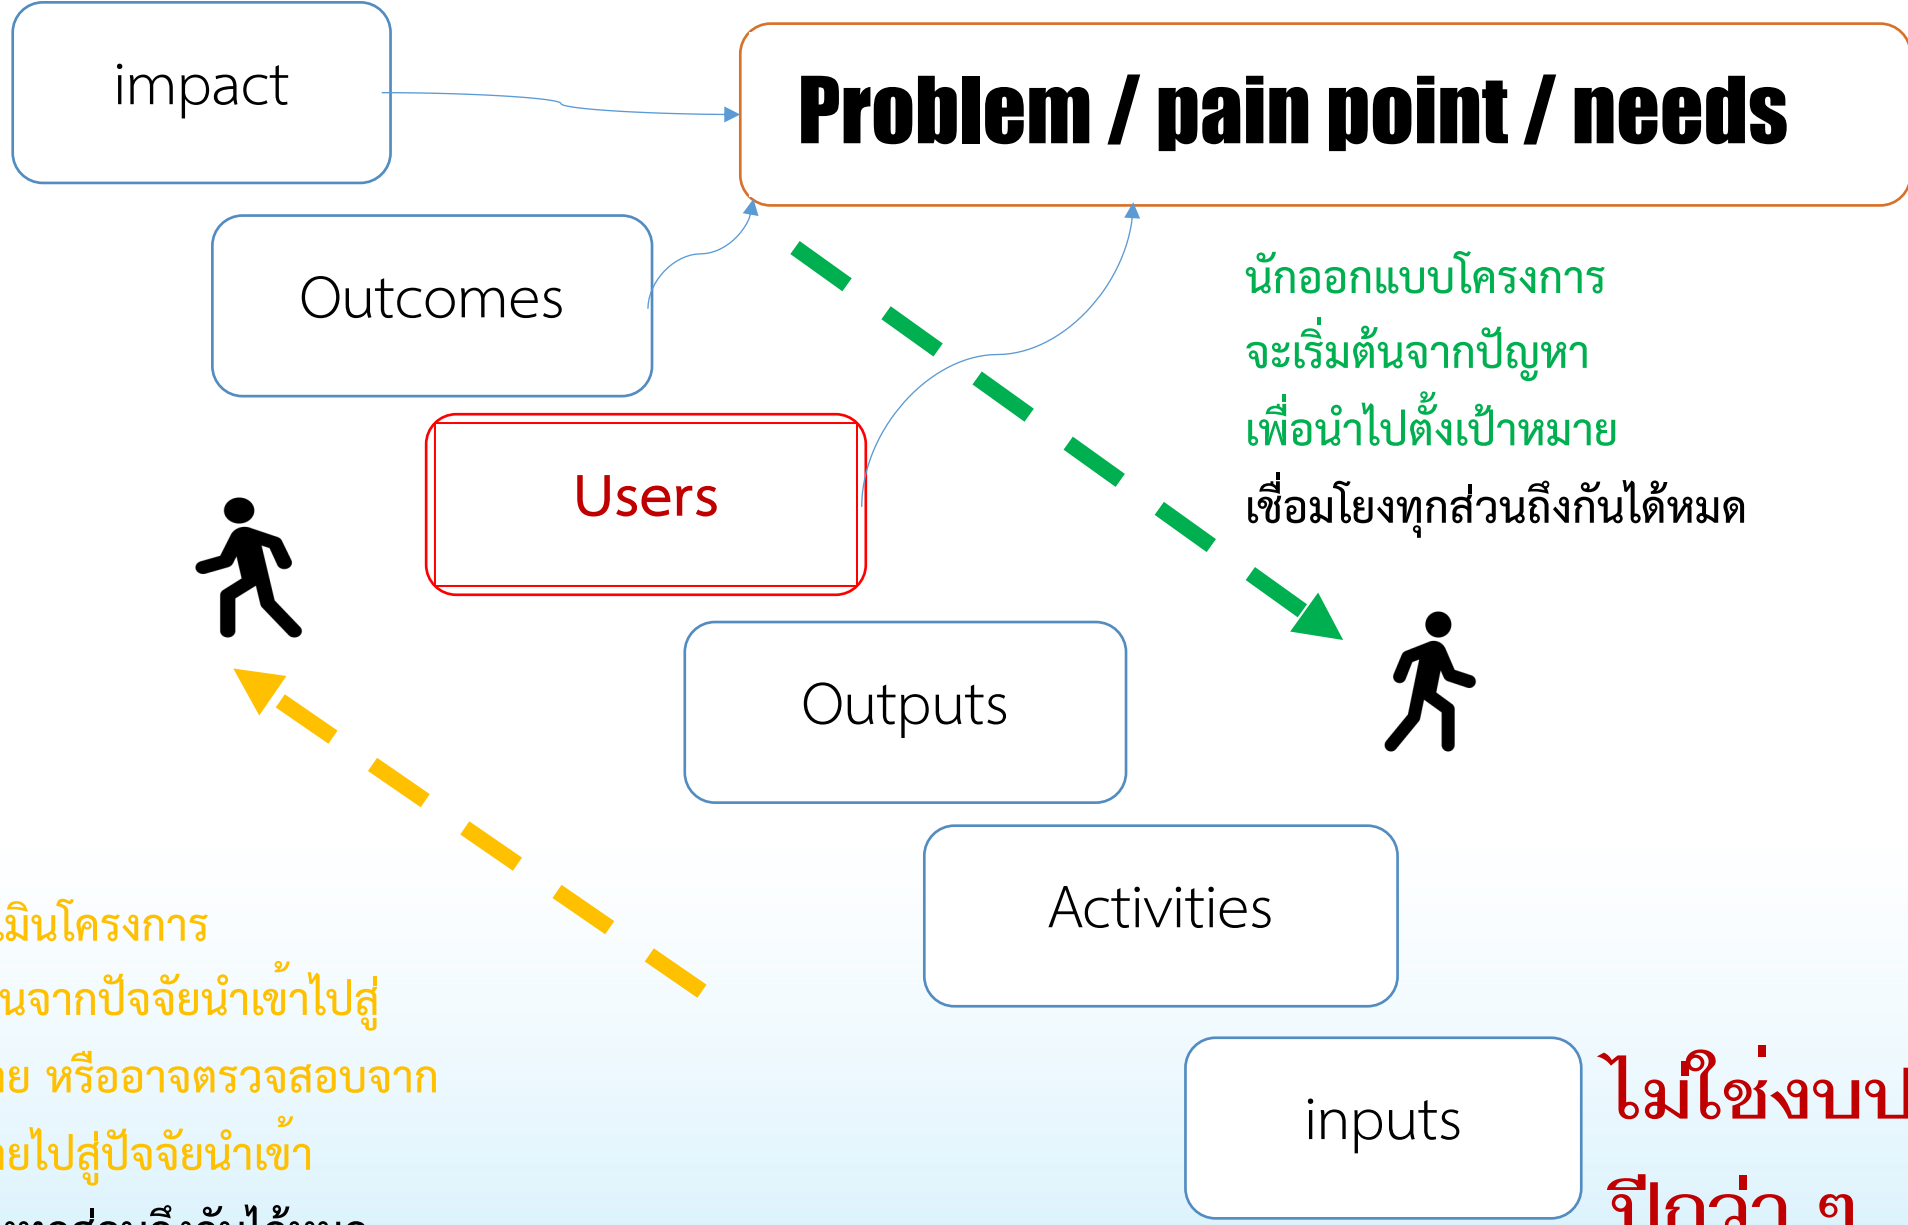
impact

Problem / pain point / needs

Outcomes

นักออกแบบโครงการ
จะเริ่มต้นจากปัญหา
เพื่อนำไปตั้งเป้าหมาย
เชื่อมโยงทุกส่วนถึงกันได้หมด

Users

Outputs

Activities

inputs

ไม่ใช่งบป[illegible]
ปีก่อน ๆ

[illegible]มินโครงการ
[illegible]นจากปัจจัยนำเข้าไปสู่
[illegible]ย หรืออาจตรวจสอบจาก
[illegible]ยไปสู่ปัจจัยนำเข้า
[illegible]